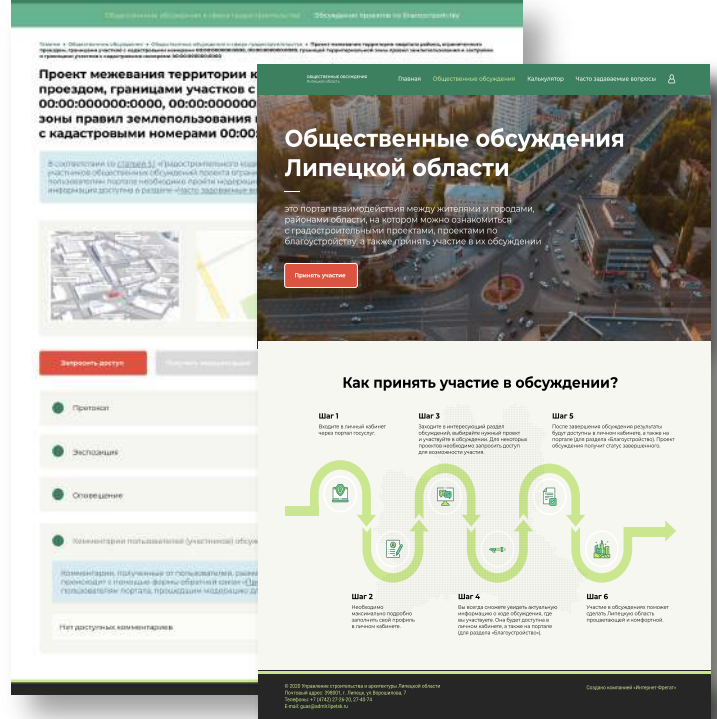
Общественные обсуждения в сфере градостроительства Обсуждение проектов по благоустройству

Проект межевания территории к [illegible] проездом, границами участков с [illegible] 00:00:000000:0000, 00:00:000000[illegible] зоны правил землепользования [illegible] с кадастровыми номерами 00:00:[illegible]

Запросить доступ

Протокол

Экспозиция

Оповещение

Комментарии пользователей (участников) обсуж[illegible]

Нет доступных комментариев

Общественные обсуждения Липецкой области

Главная Общественные обсуждения Калькулятор Часто задаваемые вопросы

Общественные обсуждения Липецкой области

это портал взаимодействия между жителями и городами, районами области, на котором можно ознакомиться с градостроительными проектами, проектами по благоустройству, а также принять участие в их обсуждении

Принять участие

Как принять участие в обсуждении?

Шаг 1
Войдите в личный кабинет через портал госуслуг.

Шаг 3
Зайдите в интересующий раздел обсуждений, выберите нужный проект и участвуйте в обсуждении. Для некоторых проектов необходимо запросить доступ для возможности участия.

Шаг 5
После завершения обсуждения результаты будут доступны в личном кабинете, а также на портале (для раздела «Благоустройство»). Проект обсуждения получит статус завершенного.

Шаг 2
Необходимо максимально подробно заполнить свой профиль в личном кабинете.

Шаг 4
Вы всегда сможете увидеть актуальную информацию о ходе обсуждения, где вы участвуете. Она будет доступна в личном кабинете, а также на портале (для раздела «Благоустройство»).

Шаг 6
Участие в обсуждениях поможет сделать Липецкую область процветающей и комфортной.

© 2020 Управление строительства и архитектуры Липецкой области
Почтовый адрес: 398001, г. Липецк, ул. Ворошилова, 7
Телефоны: +7 (4742) 27-26-20, 27-45-74
E-mail: guas@admlr.lipetsk.ru

Создано компанией «Интернет-Фрегат»